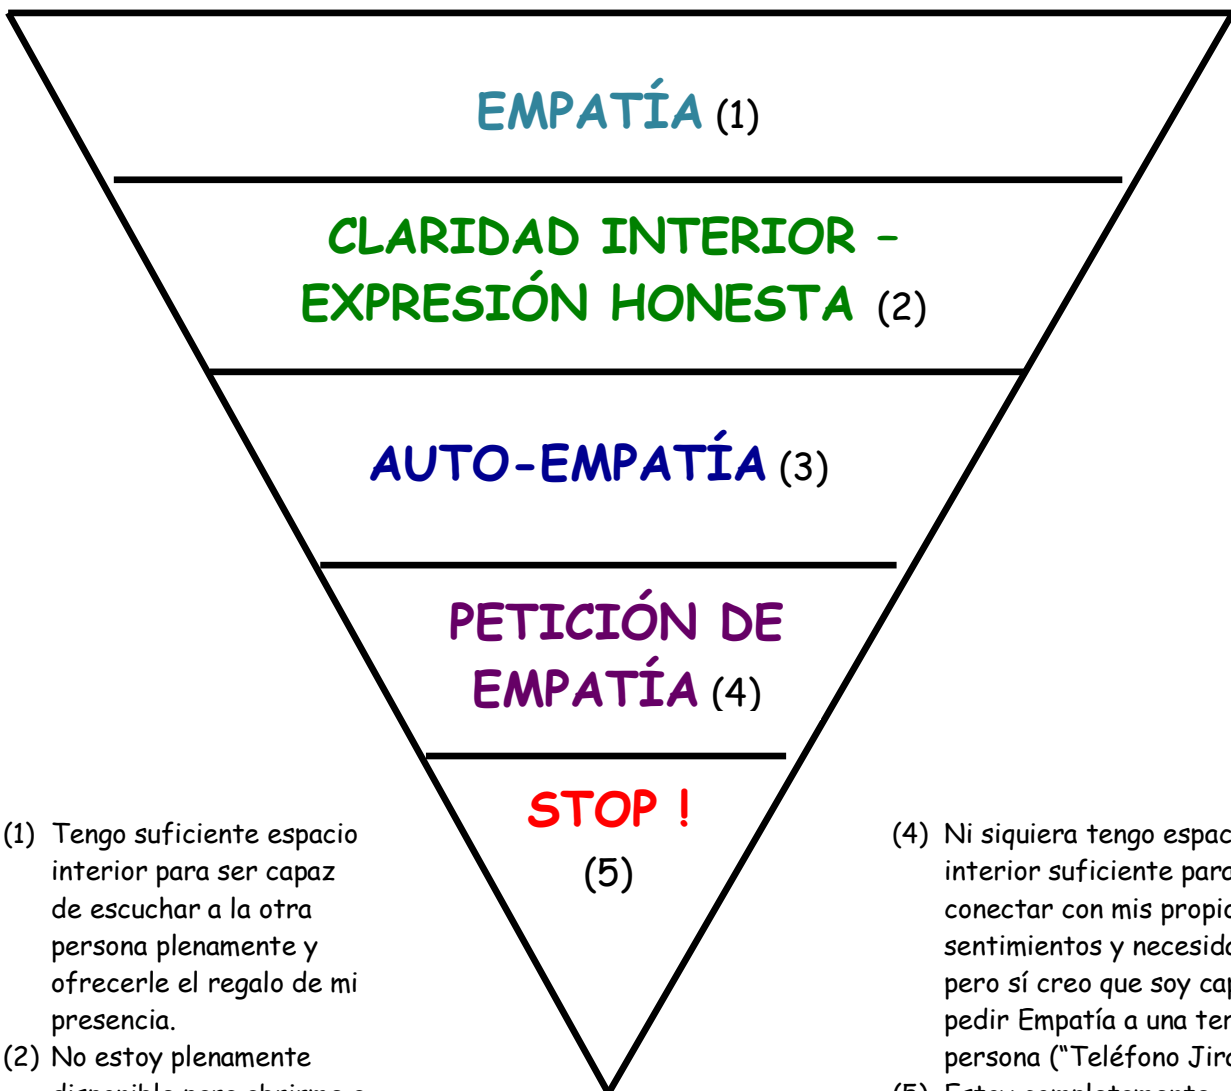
EMPATÍA (1)

CLARIDAD INTERIOR – EXPRESIÓN HONESTA (2)

AUTO-EMPATÍA (3)

PETICIÓN DE EMPATÍA (4)

STOP !
(5)

(1) Tengo suficiente espacio interior para ser capaz de escuchar a la otra persona plenamente y ofrecerle el regalo de mi presencia.
(2) No estoy plenamente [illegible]

(4) Ni siquiera tengo espac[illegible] interior suficiente para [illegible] conectar con mis propio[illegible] sentimientos y necesida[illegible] pero sí creo que soy cap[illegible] pedir Empatía a una ter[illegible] persona ("Teléfono Jira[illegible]
(5) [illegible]